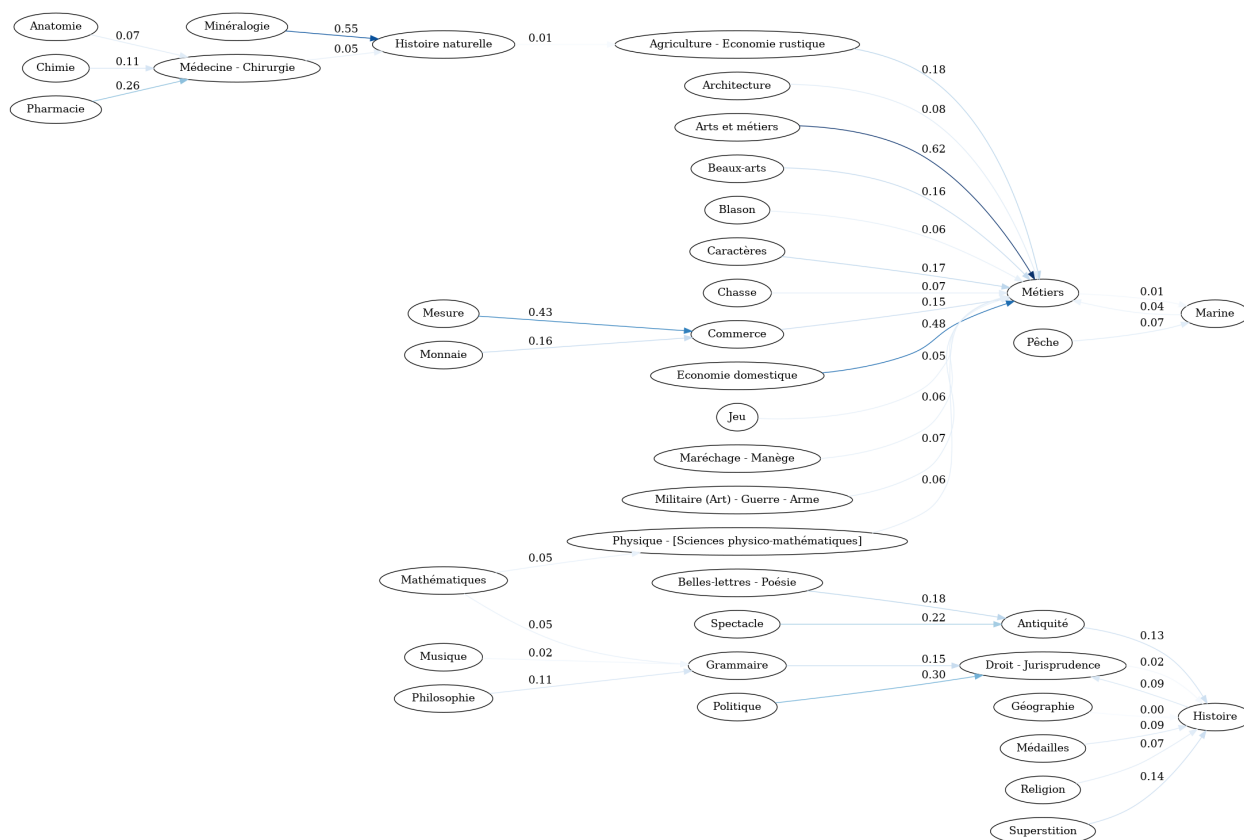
Anatomie
0.07
Minéralogie
0.55
Histoire naturelle
0.01
Agriculture - Economie rustique
Chimie
0.11
Médecine - Chirurgie
0.05
Pharmacie
0.26
0.18
Architecture
0.08
Arts et métiers
0.62
Beaux-arts
0.16
Blason
0.06
Caractères
0.17
Chasse
0.07
Métiers
0.01
0.04
Marine
Mesure
0.43
0.15
Commerce
0.07
Pêche
Monnaie
0.16
0.48
Economie domestique
0.05
Jeu
0.06
Maréchage - Manège
0.07
Militaire (Art) - Guerre - Arme
0.06
Physique - [Sciences physico-mathématiques]
0.05
Mathématiques
Belles-lettres - Poésie
0.18
0.05
Spectacle
0.22
Antiquité
0.13
Musique
0.02
Grammaire
0.15
Droit - Jurisprudence
0.02
0.09
Philosophie
0.11
0.30
Politique
Géographie
0.00
Histoire
0.09
Médailles
0.07
Religion
0.14
Superstition